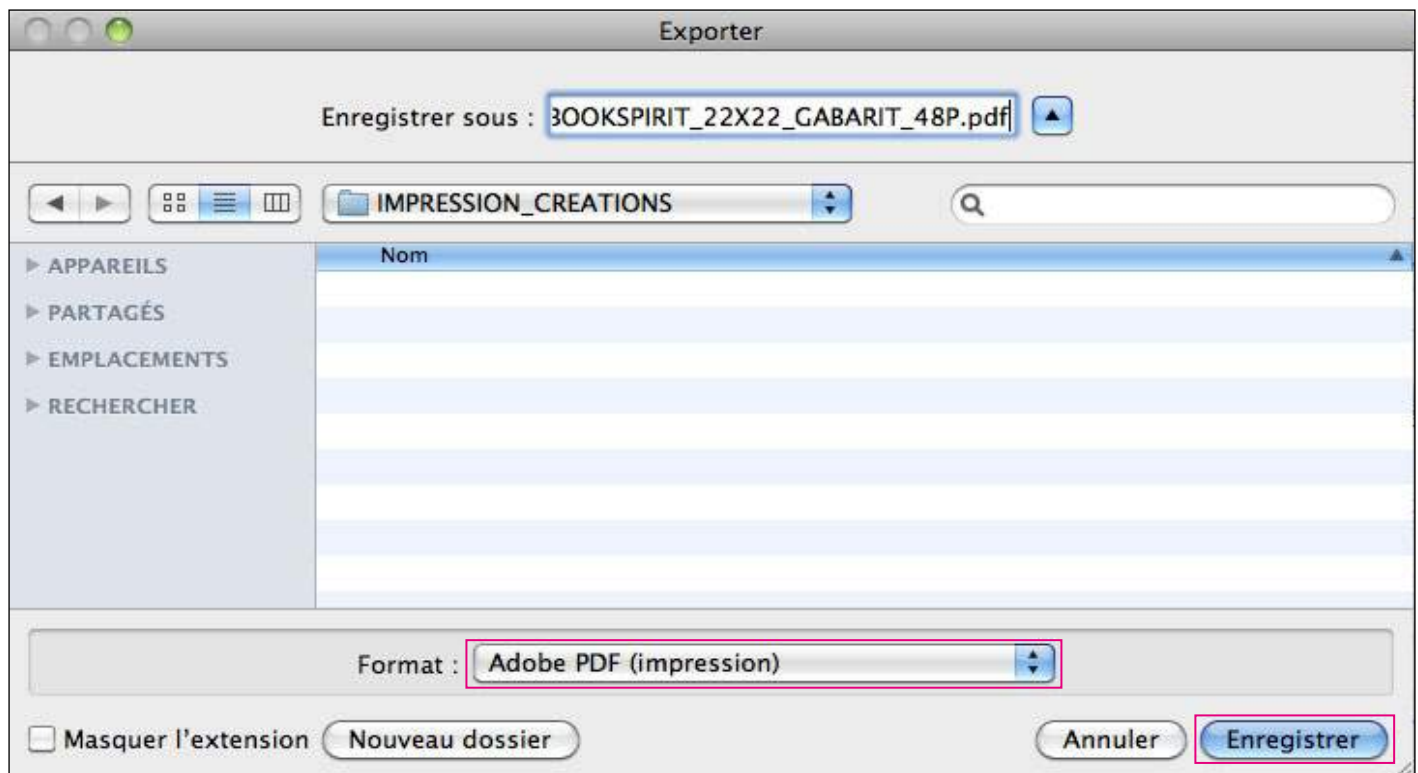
Exporter

Enregistrer sous : 3OOKSPIRIT_22X22_GABARIT_48P.pdf

IMPRESSION_CREATIONS

APPAREILS
PARTAGÉS
EMPLACEMENTS
RECHERCHER

Nom

Format : Adobe PDF (impression)

Masquer l'extension
Nouveau dossier
Annuler
Enregistrer